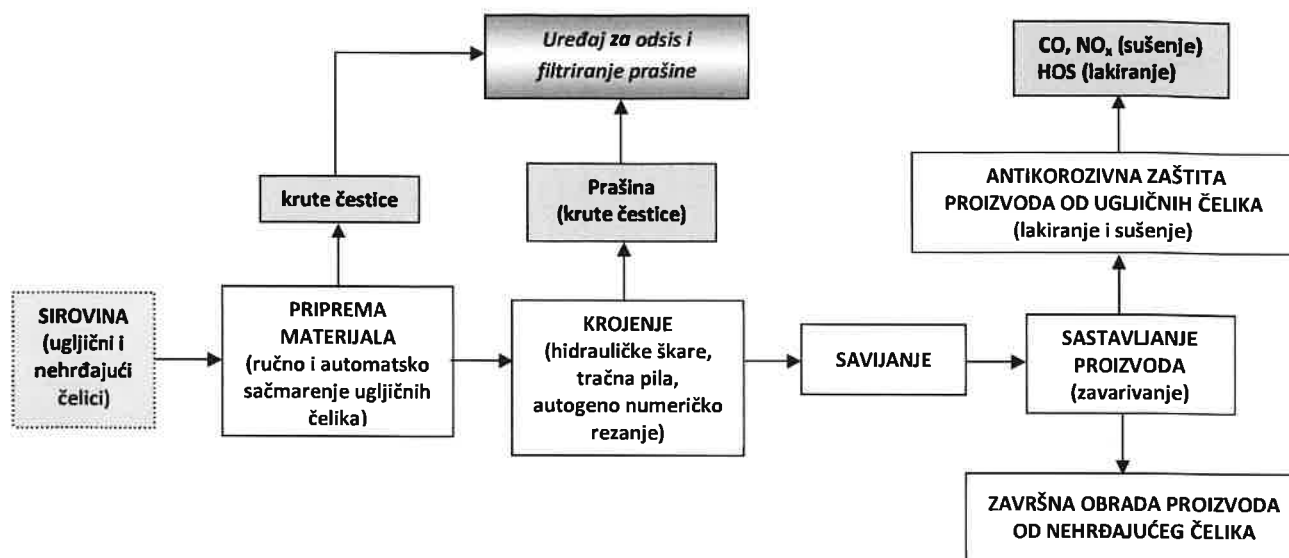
Uređaj za odsis i filtriranje prašine

CO, $NO_x$ (sušenje)
HOS (lakiranje)

krute čestice

Prašina (krute čestice)

ANTIKOROZIVNA ZAŠTITA PROIZVODA OD UGLJIČNIH ČELIKA (lakiranje i sušenje)

SIROVINA (ugljični i nehrđajući čelici)

PRIPREMA MATERIJALA (ručno i automatsko sačmarenje ugljičnih čelika)

KROJENJE (hidrauličke škare, tračna pila, autogeno numeričko rezanje)

SAVIJANJE

SASTAVLJANJE PROIZVODA (zavarivanje)

ZAVRŠNA OBRADA PROIZVODA OD NEHRĐAJUĆEG ČELIKA